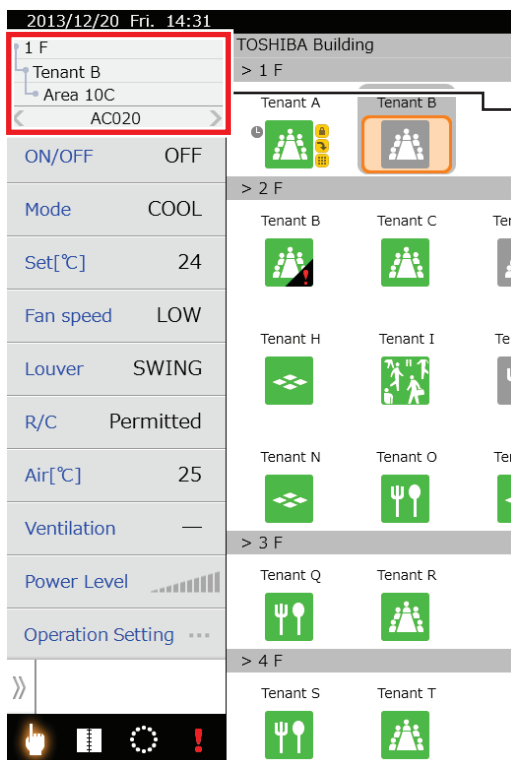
2013/12/20 Fri. 14:31

1 F
Tenant B
Area 10C
AC020

ON/OFF OFF
Mode COOL
Set[℃] 24
Fan speed LOW
Louver SWING
R/C Permitted
Air[℃] 25
Ventilation —
Power Level
Operation Setting ···

TOSHIBA Building
> 1 F
Tenant A
Tenant B
> 2 F
Tenant B
Tenant C
Ter
Tenant H
Tenant I
Te
Tenant N
Tenant O
Ter
> 3 F
Tenant Q
Tenant R
> 4 F
Tenant S
Tenant T